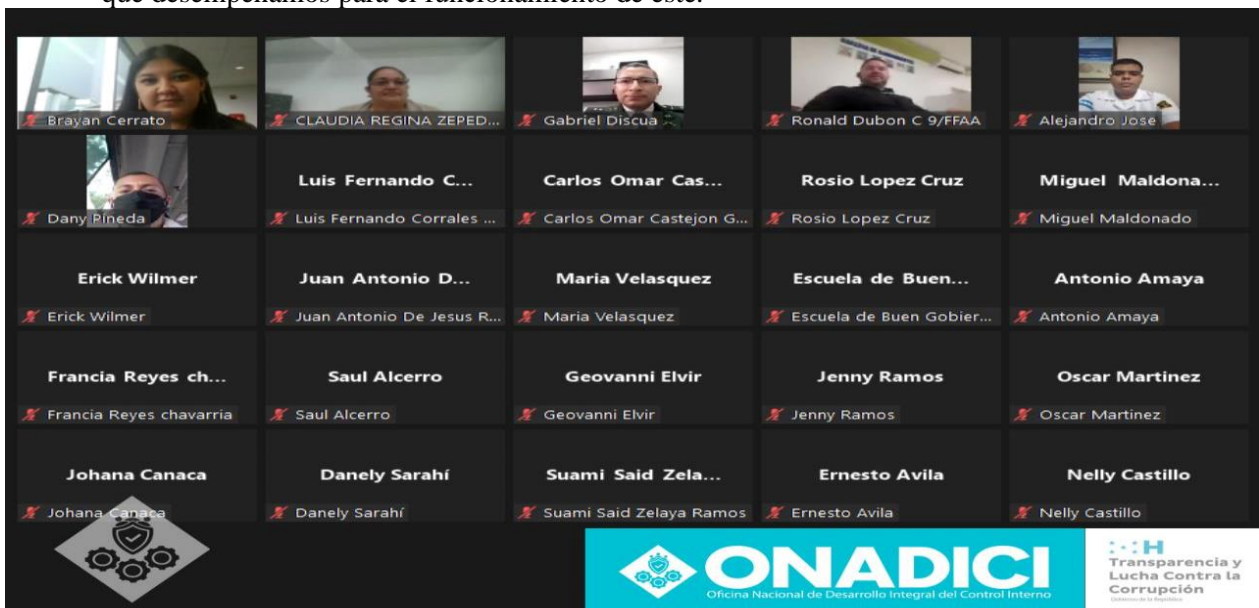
que desempeñamos para el funcionamiento de este.

Brayan Cerrato
CLAUDIA REGINA ZEPED...
Gabriel Discua
Ronald Dubon C 9/FFAA
Alejandro Jose

Dany Pineda
Luis Fernando C...
Luis Fernando Corrales ...
Carlos Omar Cas...
Carlos Omar Castejon G...
Rosio Lopez Cruz
Rosio Lopez Cruz
Miguel Maldona...
Miguel Maldonado

Erick Wilmer
Erick Wilmer
Juan Antonio D...
Juan Antonio De Jesus R...
Maria Velasquez
Maria Velasquez
Escuela de Buen...
Escuela de Buen Gobier...
Antonio Amaya
Antonio Amaya

Francia Reyes ch...
Francia Reyes chavarria
Saul Alcerro
Saul Alcerro
Geovanni Elvir
Geovanni Elvir
Jenny Ramos
Jenny Ramos
Oscar Martinez
Oscar Martinez

Johana Canaca
Johana Canaca
Danely Sarahí
Danely Sarahí
Suami Said Zela...
Suami Said Zelaya Ramos
Ernesto Avila
Ernesto Avila
Nelly Castillo
Nelly Castillo

ONADICI
Oficina Nacional de Desarrollo Integral del Control Interno

Transparencia y Lucha Contra la Corrupción
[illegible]